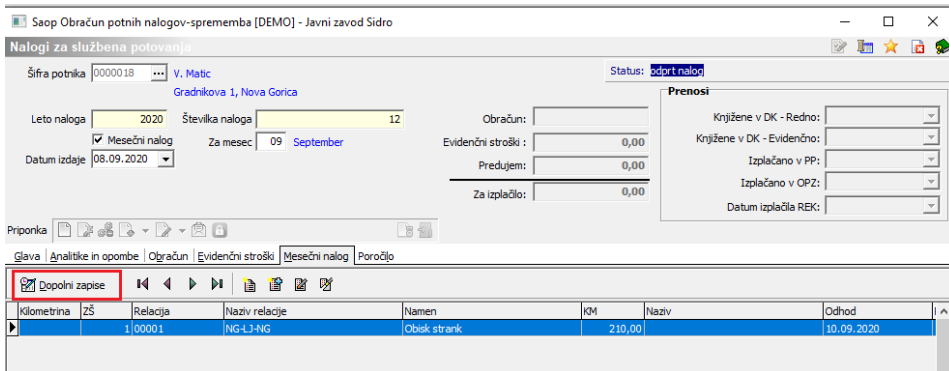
Saop Obračun potnih nalogov-sprememba [DEMO] - Javni zavod Sidro

Nalogi za službena potovanja

Šifra potnika 0000018 V. Matic
Gradnikova 1, Nova Gorica

Status: odprt nalog

Leto naloga 2020
Številka naloga 12
Mesečni nalog
Za mesec 09 September
Datum izdaje 08.09.2020

Obračun:
Evidenčni stroški : 0,00
Predujem: 0,00
Za izplačilo: 0,00

Prenosi
Knjižene v DK - Redno:
Knjižene v DK - Evidenčno:
Izplačano v PP:
Izplačano v OPZ:
Datum izplačila REK:

Priponka

Glava | Analitike in opombe | Obračun | Evidenčni stroški | Mesečni nalog | Poročilo

Dopolni zapise

| Kilometrina | ZŠ | Relacija | Naziv relacije | Namen | KM | Naziv | Odhod |
|---|---|---|---|---|---|---|---|
| | 1 | 00001 | NG-LJ-NG | Obisk strank | 210,00 | | 10.09.2020 |